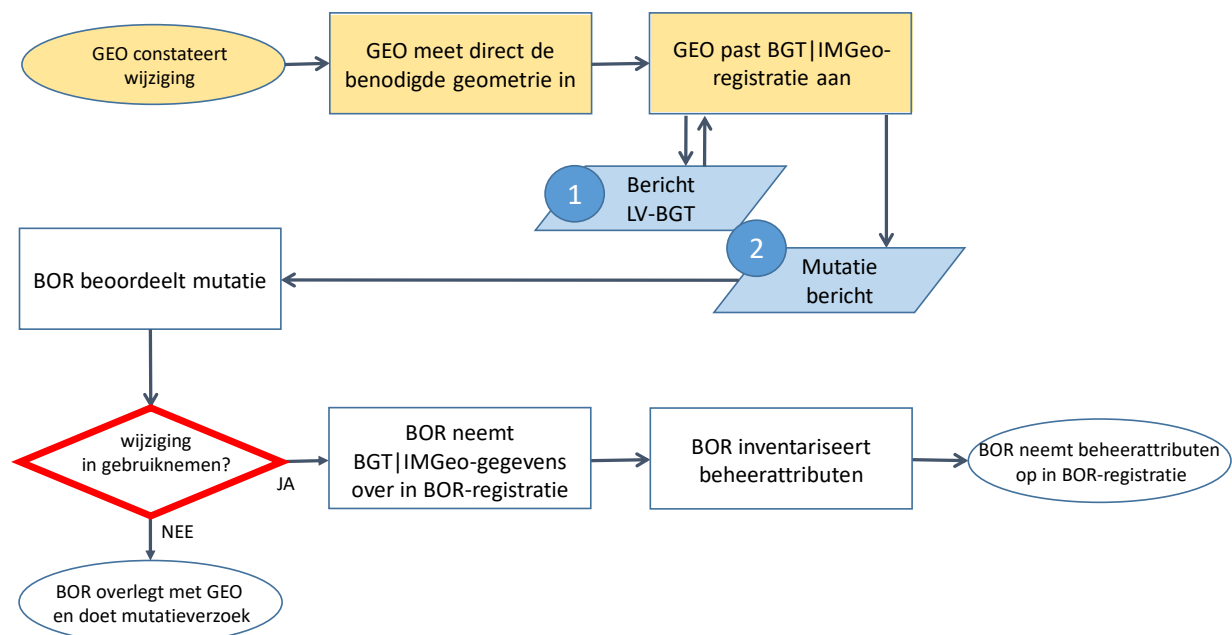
GEO constateert wijziging

GEO meet direct de benodigde geometrie in

GEO past BGT|IMGeo-registratie aan

1

Bericht LV-BGT

2

Mutatie bericht

BOR beoordeelt mutatie

wijziging in gebruiknemen?

JA

NEE

BOR neemt BGT|IMGeo-gegevens over in BOR-registratie

BOR inventariseert beheerattributen

BOR neemt beheerattributen op in BOR-registratie

BOR overlegt met GEO en doet mutatieverzoek